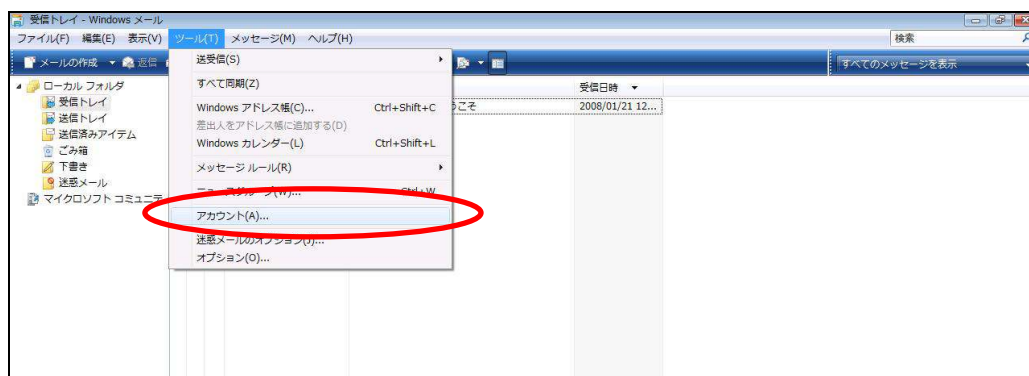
受信トレイ - Windows メール

ファイル(F) 編集(E) 表示(V) ツール(T) メッセージ(M) ヘルプ(H)

検索

メールの作成 返信

すべてのメッセージを表示

ローカル フォルダ
受信トレイ
送信トレイ
送信済みアイテム
ごみ箱
下書き
迷惑メール
マイクロソフト コミュニテ

送受信(S)
すべて同期(Z)
Windows アドレス帳(C)... Ctrl+Shift+C
差出人をアドレス帳に追加する(D)
Windows カレンダー(L) Ctrl+Shift+L
メッセージ ルール(R)
ニュースグループ(W)... Ctrl+W
アカウント(A)...
迷惑メールのオプション(J)...
オプション(O)...

受信日時
うこそ
2008/01/21 12...